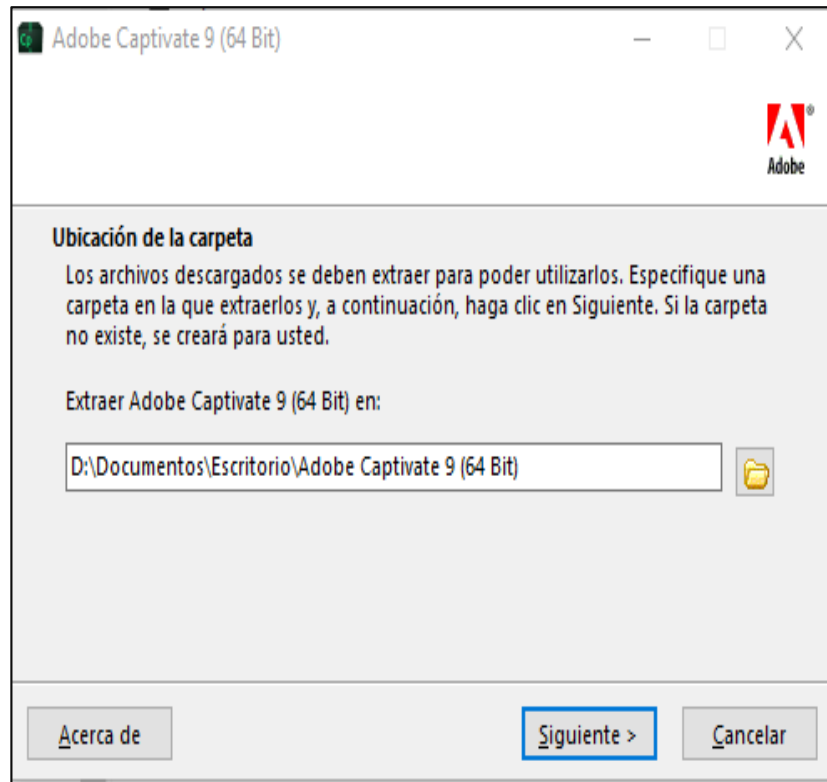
Adobe Captivate 9 (64 Bit)

Adobe

Ubicación de la carpeta

Los archivos descargados se deben extraer para poder utilizarlos. Especifique una carpeta en la que extraerlos y, a continuación, haga clic en Siguiente. Si la carpeta no existe, se creará para usted.

Extraer Adobe Captivate 9 (64 Bit) en:

D:\Documentos\Escritorio\Adobe Captivate 9 (64 Bit)

Acerca de

Siguiente >

Cancelar